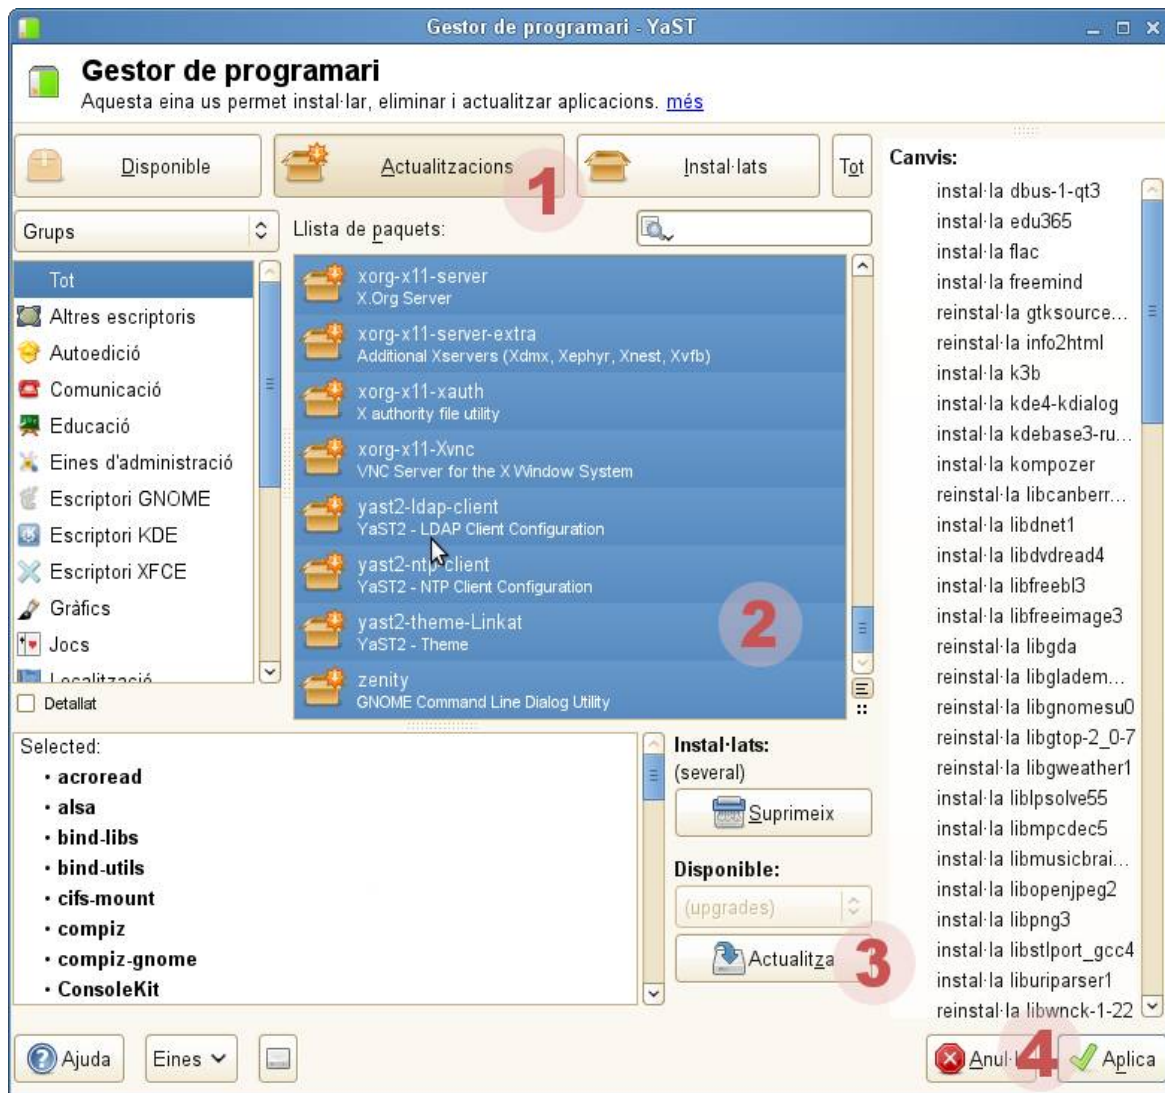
Gestor de programari - YaST

Gestor de programari
Aquesta eina us permet instal·lar, eliminar i actualitzar aplicacions. més

Disponible
Actualitzacions
1
Instal·lats
Tot

Grups
Llista de paquets:

Tot
Altres escriptoris
Autoedició
Comunicació
Educació
Eines d'administració
Escriptori GNOME
Escriptori KDE
Escriptori XFCE
Gràfics
Jocs
Localització
Detallat

xorg-x11-server
X.Org Server
xorg-x11-server-extra
Additional Xservers (Xdmx, Xephyr, Xnest, Xvfb)
xorg-x11-xauth
X authority file utility
xorg-x11-Xvnc
VNC Server for the X Window System
yast2-ldap-client
YaST2 - LDAP Client Configuration
yast2-ntp-client
YaST2 - NTP Client Configuration
yast2-theme-Linkat
YaST2 - Theme
2
zenity
GNOME Command Line Dialog Utility

Selected:
· acroread
· alsa
· bind-libs
· bind-utils
· cifs-mount
· compiz
· compiz-gnome
· ConsoleKit

Instal·lats:
(several)
Suprimeix
Disponible:
(upgrades)
Actualitza
3

Canvis:
instal·la dbus-1-qt3
instal·la edu365
instal·la flac
instal·la freemind
reinstal·la gtksource...
reinstal·la info2html
instal·la k3b
instal·la kde4-kdialog
instal·la kdebase3-ru...
instal·la kompozer
reinstal·la libcanberr...
instal·la libdnet1
instal·la libdvdread4
instal·la libfreebl3
instal·la libfreeimage3
reinstal·la libgda
reinstal·la libgladem...
reinstal·la libgnomesu0
reinstal·la libgtop-2_0-7
reinstal·la libgweather1
instal·la liblpsolve55
instal·la libmpcdec5
instal·la libmusicbrai...
instal·la libopenjpeg2
instal·la libpng3
instal·la libstlport_gcc4
instal·la liburiparser1
reinstal·la libwnck-1-22

Ajuda
Eines
Anul·la
4
Aplica